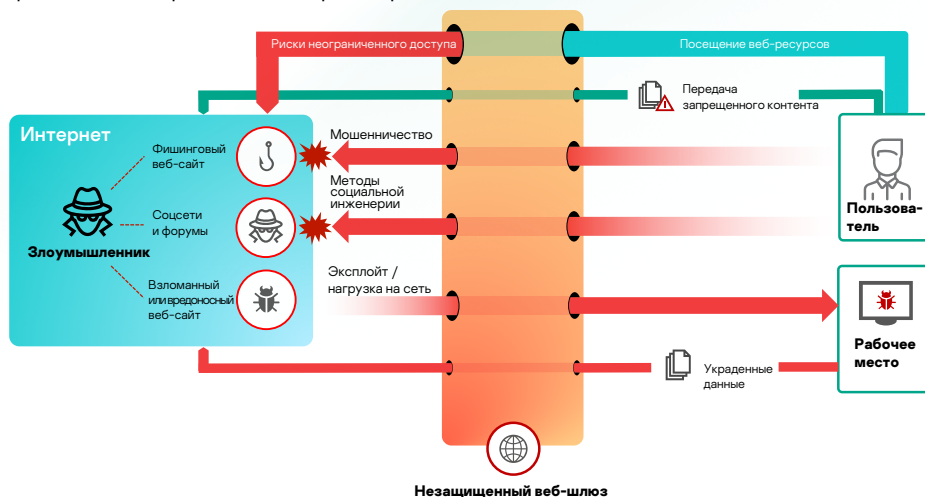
Риски неограниченного доступа

Посещение веб-ресурсов

Передача запрещенного контента

Интернет

Фишинговый веб-сайт

Соцсети и форумы

Злоумышленник

Взломанный или вредоносный веб-сайт

Мошенничество

Методы социальной инженерии

Эксплойт / нагрузка на сеть

Пользователь

Рабочее место

Украденные данные

Незащищенный веб-шлюз